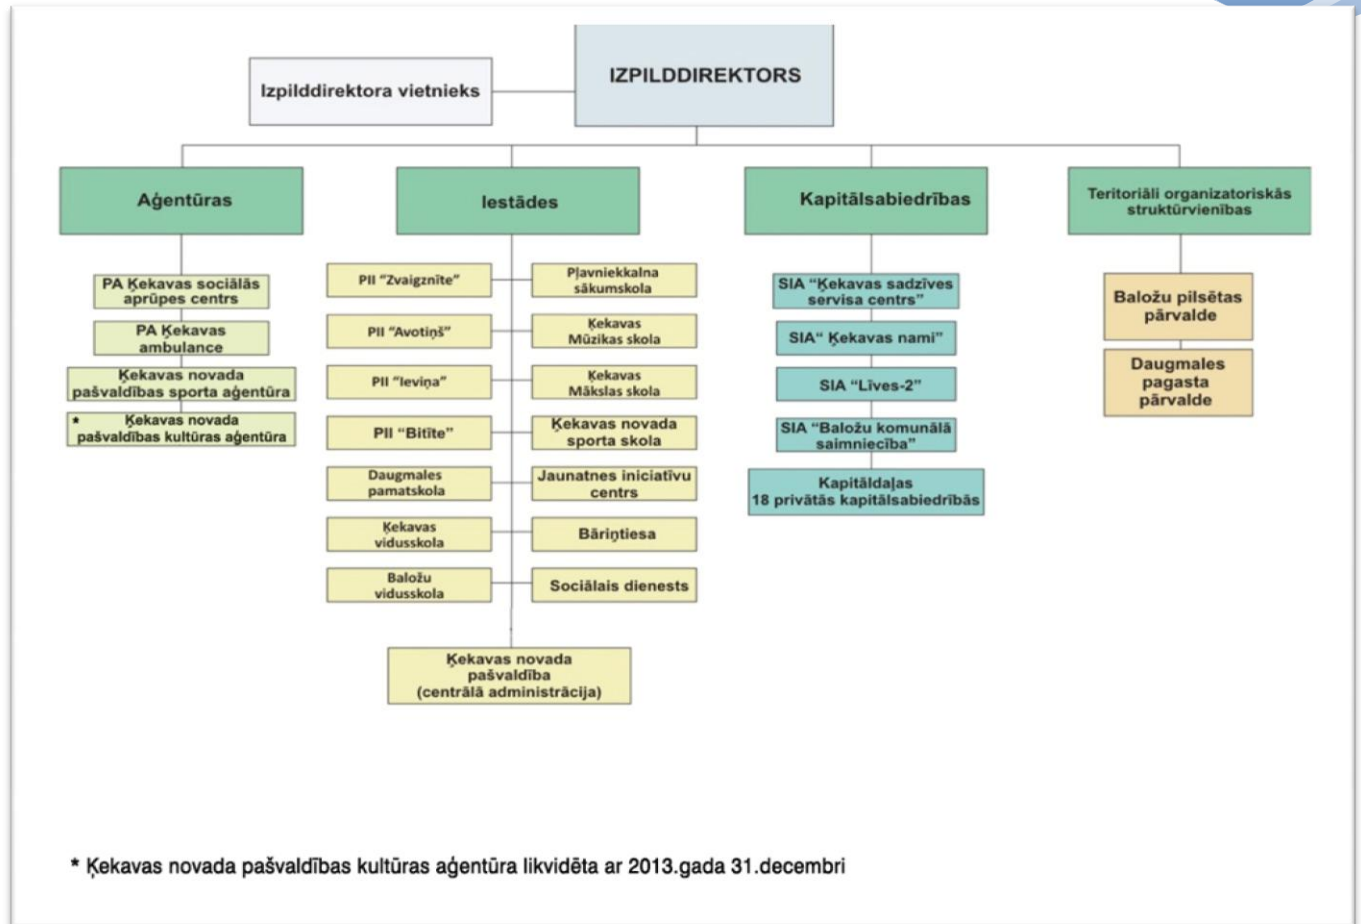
Izpilddirektora vietnieks

IZPILDDIREKTORS

Aģentūras

PA Ķekavas sociālās aprūpes centrs

PA Ķekavas ambulance

Ķekavas novada pašvaldības sporta aģentūra

* Ķekavas novada pašvaldības kultūras aģentūra

Iestādes

PII "Zvaigznīte"

PII "Avotiņš"

PII "Ieviņa"

PII "Bitīte"

Daugmales pamatskola

Ķekavas vidusskola

Baložu vidusskola

Pļavniekkalna sākumskola

Ķekavas Mūzikas skola

Ķekavas Mākslas skola

Ķekavas novada sporta skola

Jaunatnes iniciatīvu centrs

Bāriņtiesa

Sociālais dienests

Ķekavas novada pašvaldība (centrālā administrācija)

Kapitālsabiedrības

SIA "Ķekavas sadzīves servisa centrs"

SIA" Ķekavas nami"

SIA "Līves-2"

SIA "Baložu komunālā saimniecība"

Kapitāldaļas 18 privātās kapitālsabiedrībās

Teritoriāli organizatoriskās struktūrvienības

Baložu pilsētas pārvalde

Daugmales pagasta pārvalde

* Ķekavas novada pašvaldības kultūras aģentūra likvidēta ar 2013.gada 31.decembri